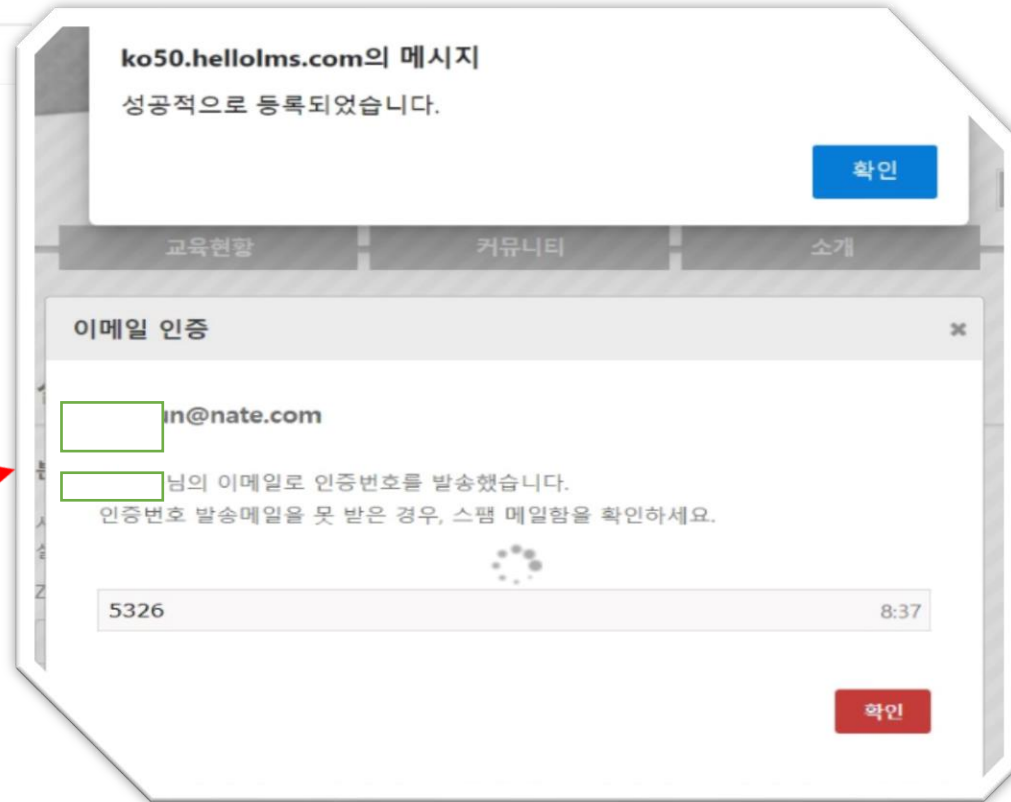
ko50.hellolms.com의 메시지

성공적으로 등록되었습니다.

확인

교육현황

커뮤니티

소개

이메일 인증

×

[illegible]n@nate.com

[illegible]님의 이메일로 인증번호를 발송했습니다.
인증번호 발송메일을 못 받은 경우, 스팸 메일함을 확인하세요.

5326

8:37

확인